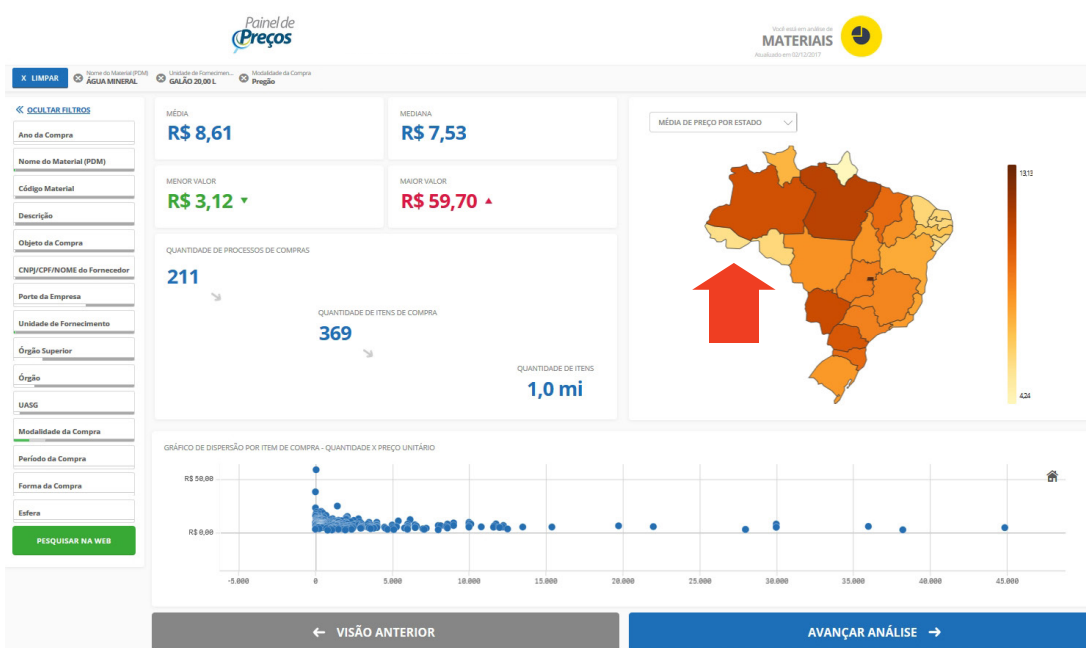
Painel de Preços

Você está em análise de
MATERIAIS
Atualizado em 02/12/2017

X LIMPAR
Nome do Material (PDM) ÁGUA MINERAL
Unidade de Fornecimen... GALÃO 20,00 L
Modalidade da Compra Pregão

« OCULTAR FILTROS
Ano da Compra
Nome do Material (PDM)
Código Material
Descrição
Objeto da Compra
CNPJ/CPF/NOME do Fornecedor
Porte da Empresa
Unidade de Fornecimento
Órgão Superior
Órgão
UASG
Modalidade da Compra
Período da Compra
Forma da Compra
Esfera
PESQUISAR NA WEB

MÉDIA
R$ 8,61

MEDIANA
R$ 7,53

MENOR VALOR
R$ 3,12

MAIOR VALOR
R$ 59,70

QUANTIDADE DE PROCESSOS DE COMPRAS
211

QUANTIDADE DE ITENS DE COMPRA
369

QUANTIDADE DE ITENS
1,0 mi

MÉDIA DE PREÇO POR ESTADO

13,13
4,24

GRÁFICO DE DISPERSÃO POR ITEM DE COMPRA - QUANTIDADE X PREÇO UNITÁRIO

R$ 50,00
R$ 0,00
-5.000 0 5.000 10.000 15.000 20.000 25.000 30.000 35.000 40.000 45.000

← VISÃO ANTERIOR
AVANÇAR ANÁLISE →